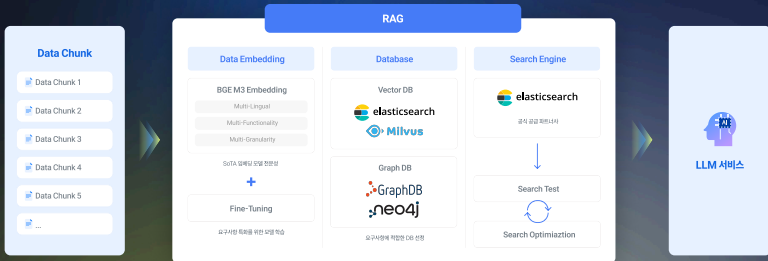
Data Chunk

Data Chunk 1

Data Chunk 2

Data Chunk 3

Data Chunk 4

Data Chunk 5

...

RAG

Data Embedding

BGE M3 Embedding

Multi-Lingual

Multi-Functionality

Multi-Granularity

SoTA 임베딩 모델 적용성

+

Fine-Tuning

요구사항 최화를 위한 모델 학습

Database

Vector DB

elasticsearch

Milvus

Graph DB

GraphDB

neo4j

요구사항에 적합한 DB 선정

Search Engine

elasticsearch

공식 공급 파트너사

Search Test

Search Optimiaztion

AI

LLM 서비스